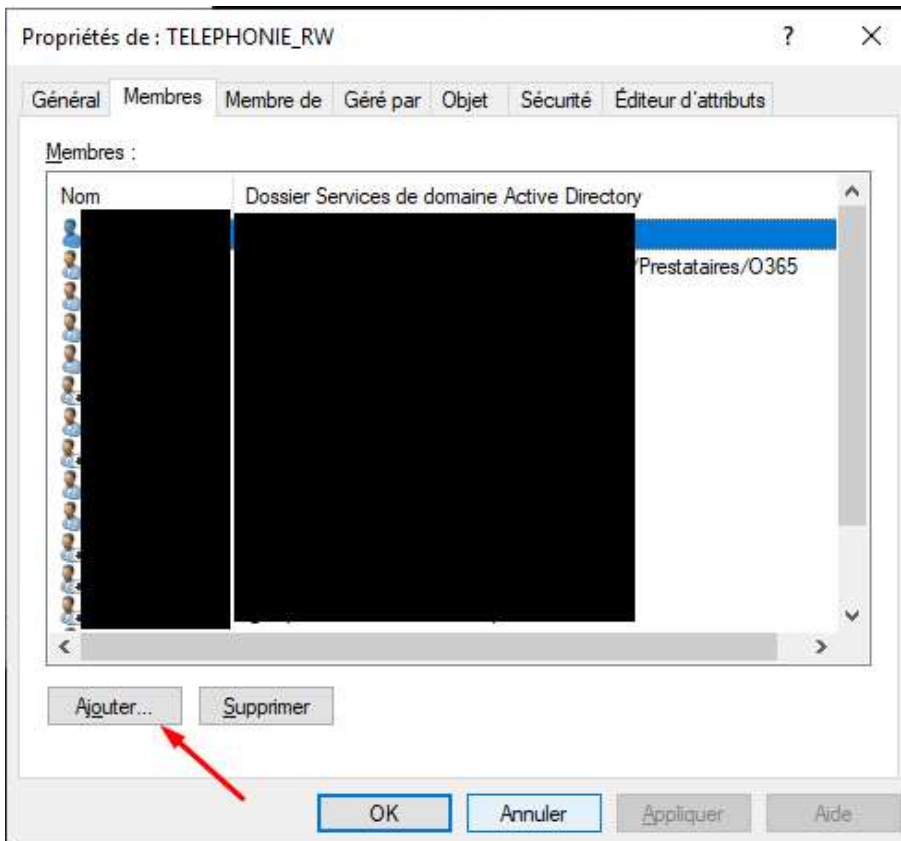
Propriétés de : TELEPHONIE_RW

?

Général | Membres | Membre de | Géré par | Objet | Sécurité | Éditeur d'attributs

Membres :

| Nom | Dossier Services de domaine Active Directory |
|---|---|
| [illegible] | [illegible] |
| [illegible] | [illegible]/Prestataires/O365 |

Ajouter...

Supprimer

OK

Annuler

Appliquer

Aide